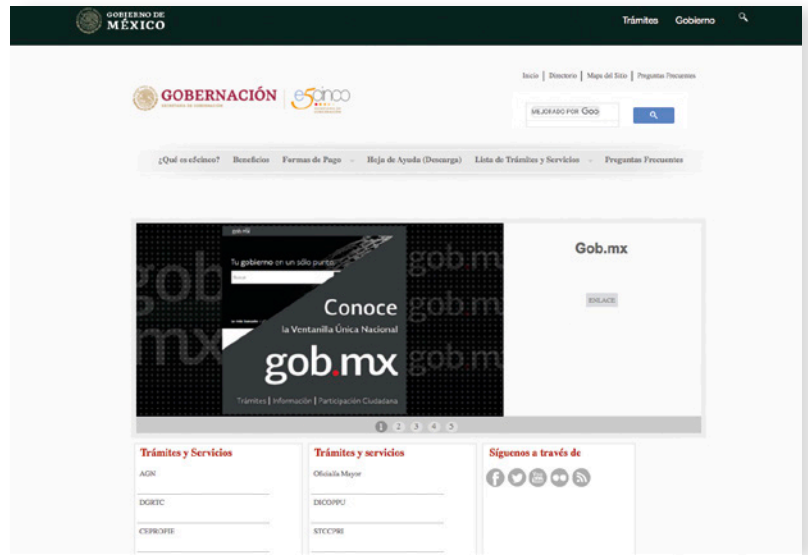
GOBIERNO DE MÉXICO

Trámites Gobierno

Inicio | Directorio | Mapa del Sitio | Preguntas Frecuentes

GOBERNACIÓN
SECRETARÍA DE GOBERNACIÓN

e5cinco

MEJORADO POR Goo

¿Qué es e5cinco? Beneficios Formas de Pago Hoja de Ayuda (Descarga) Lista de Trámites y Servicios Preguntas Frecuentes

gob.mx

Tu gobierno en un sólo punto

Conoce
la Ventanilla Única Nacional

gob.mx

Trámites | Información | Participación Ciudadana

Gob.mx

ENLACE

1 2 3 4 5

Trámites y Servicios

AGN

DGRTC

CSPROFIE

Trámites y servicios

Oficialía Mayor

DICOPPU

STCCPRI

Síguenos a través de